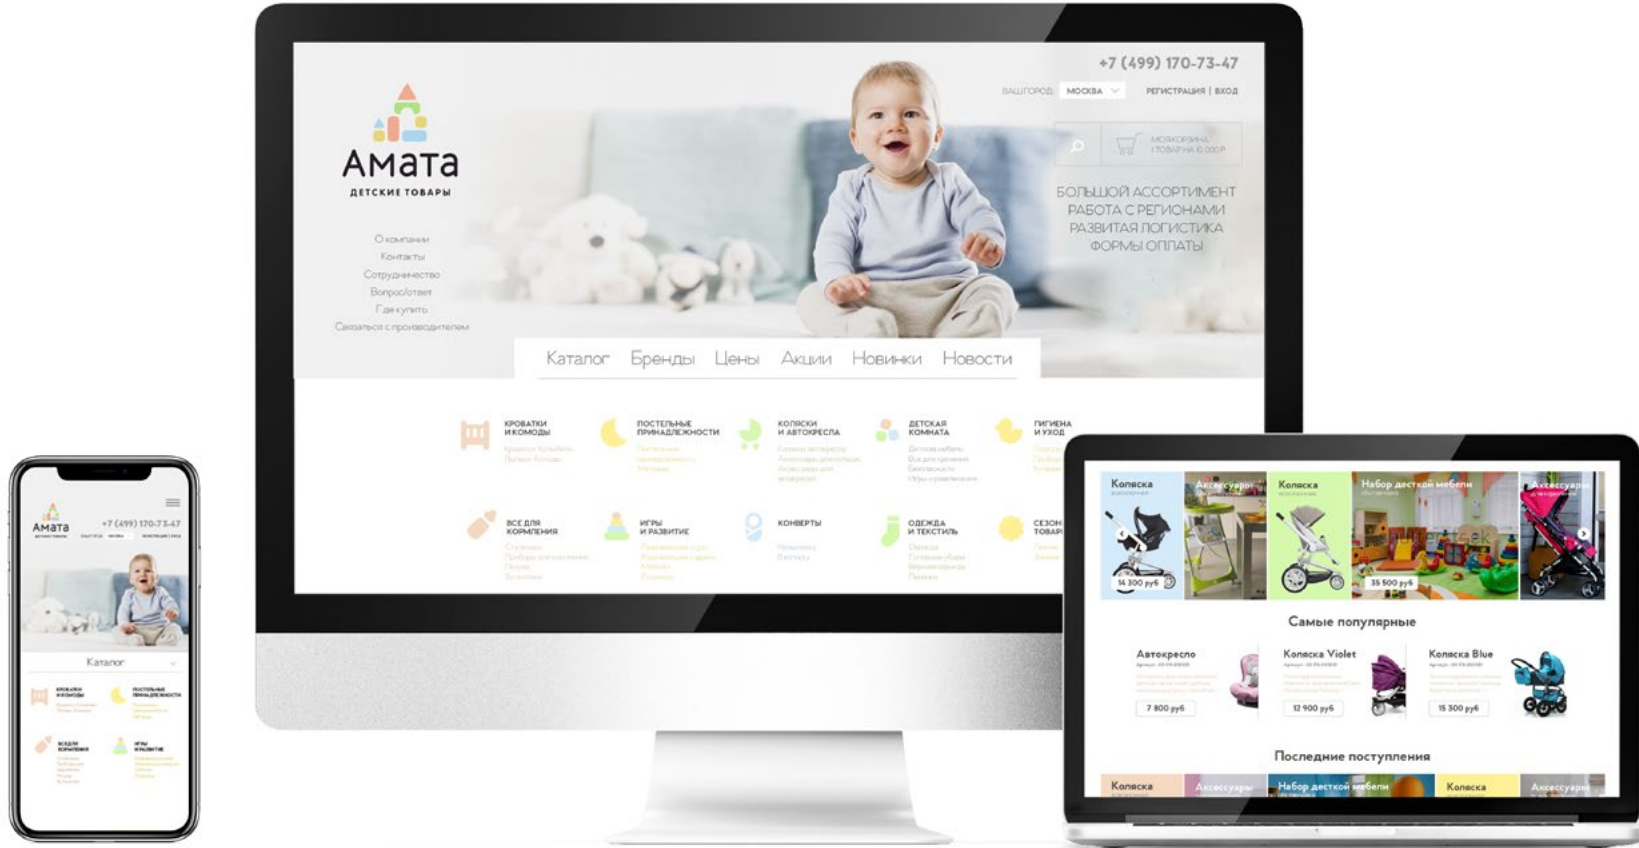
Амата
ДЕТСКИЕ ТОВАРЫ

+7 (499) 170-73-47
ВАШ ГОРОД: МОСКВА
РЕГИСТРАЦИЯ | ВХОД
МОЯ КОРЗИНА
1 ТОВАР НА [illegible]

БОЛЬШОЙ АССОРТИМЕНТ
РАБОТА С РЕГИОНАМИ
РАЗВИТАЯ ЛОГИСТИКА
ФОРМЫ ОПЛАТЫ

О компании
Контакты
Сотрудничество
Вопрос/ответ
Где купить
Связаться с производителем

Каталог Бренды Цены Акции Новинки Новости

КРОВАТКИ И КОМОДЫ
ПОСТЕЛЬНЫЕ ПРИНАДЛЕЖНОСТИ
КОЛЯСКИ И АВТОКРЕСЛА
ДЕТСКАЯ КОМНАТА
ГИГИЕНА И УХОД
ВСЕ ДЛЯ КОРМЛЕНИЯ
ИГРЫ И РАЗВИТИЕ
КОНВЕРТЫ
ОДЕЖДА И ТЕКСТИЛЬ
СЕЗОННЫЕ ТОВАРЫ

Амата
+7 (499) 170-73-47
Каталог
КРОВАТКИ И КОМОДЫ
ПОСТЕЛЬНЫЕ ПРИНАДЛЕЖНОСТИ
ВСЕ ДЛЯ КОРМЛЕНИЯ
ИГРЫ И РАЗВИТИЕ

Коляска
Аксессуары
Коляска
Набор детской мебели
Аксессуары
14 300 руб
35 500 руб

Самые популярные
Автокресло
7 800 руб
Коляска Violet
12 900 руб
Коляска Blue
15 300 руб

Последние поступления
Коляска
Аксессуары
Набор детской мебели
Коляска
Аксессуары